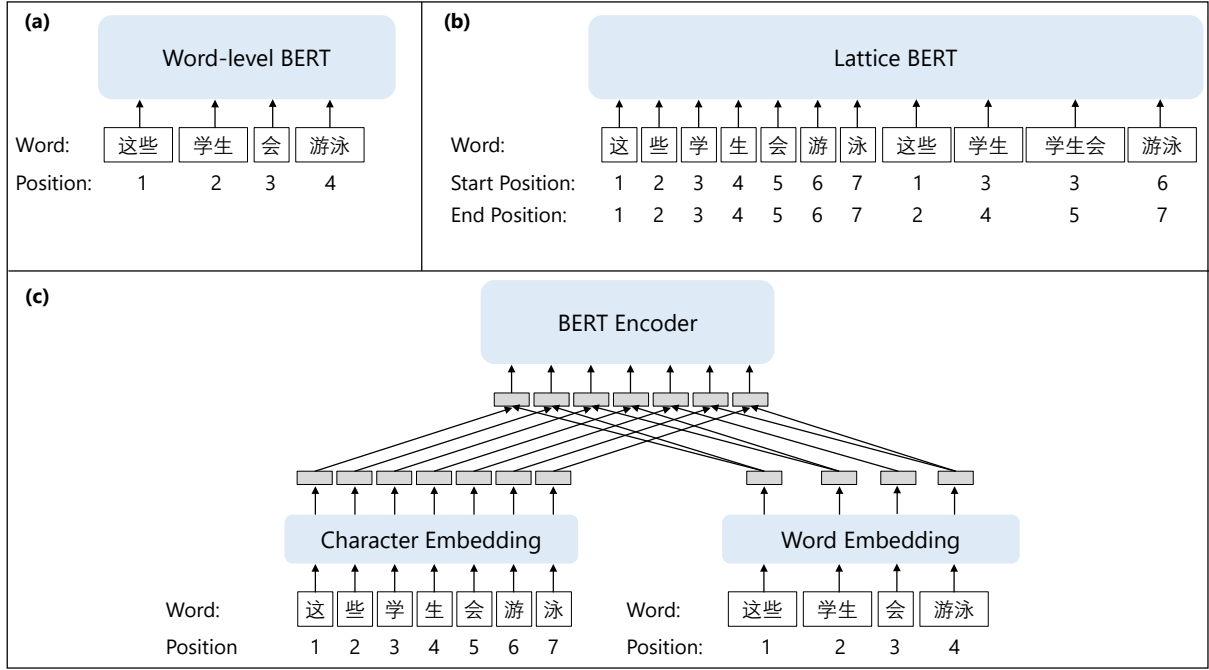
(a)

Word-level BERT

Word: 这些 学生 会 游泳

Position: 1 2 3 4

(b)

Lattice BERT

Word: 这 些 学 生 会 游 泳 这些 学生 学生会 游泳

Start Position: 1 2 3 4 5 6 7 1 3 3 6

End Position: 1 2 3 4 5 6 7 2 4 5 7

(c)

BERT Encoder

Character Embedding

Word Embedding

Word: 这 些 学 生 会 游 泳

Position 1 2 3 4 5 6 7

Word: 这些 学生 会 游泳

Position: 1 2 3 4